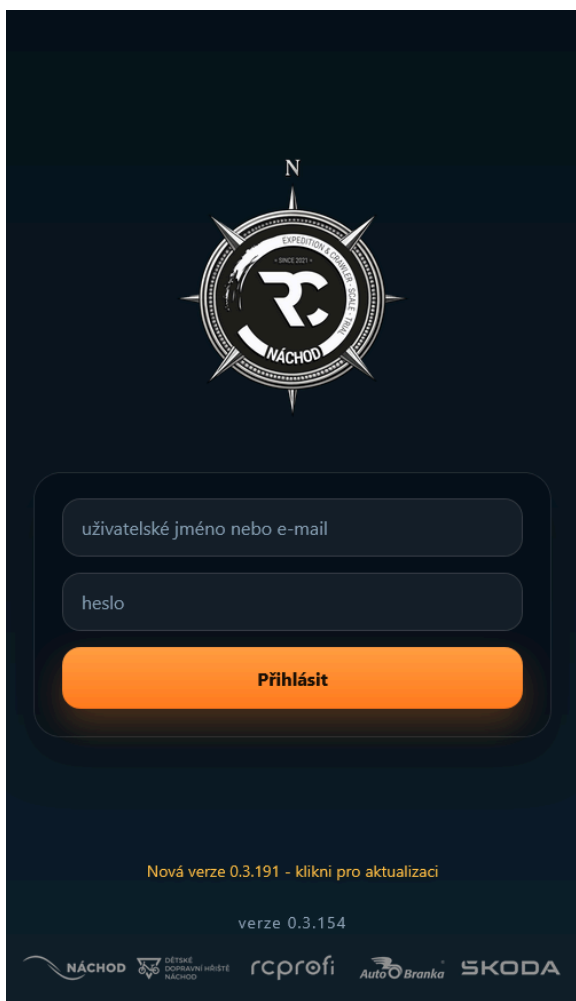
N

EXPEDITION & CRAWLER · SCALE · TRAIL
· SINCE 2021 ·
RC
NÁCHOD

uživatelské jméno nebo e-mail

heslo

Přihlásit

Nová verze 0.3.191 - klikni pro aktualizaci

verze 0.3.154

NÁCHOD DĚTSKÉ DOPRAVNÍ HŘIŠTĚ NÁCHOD rcprofi AutoBranka ŠKODA